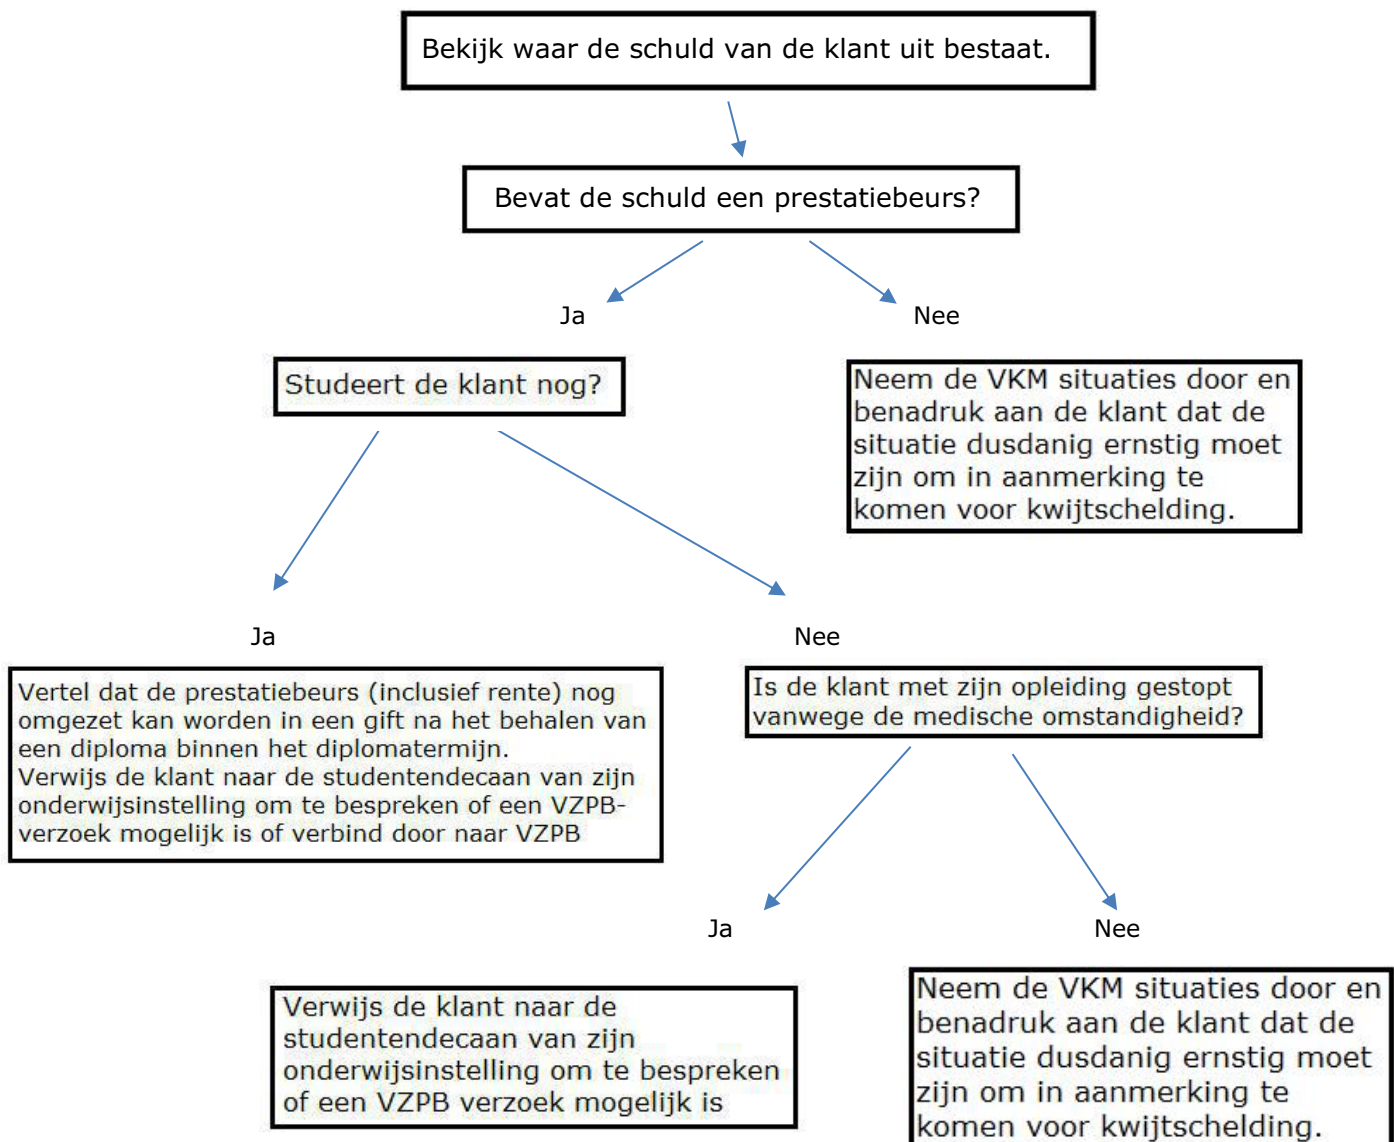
Bekijk waar de schuld van de klant uit bestaat.

Bevat de schuld een prestatiebeurs?

Ja

Nee

Studeert de klant nog?

Neem de VKM situaties door en benadruk aan de klant dat de situatie dusdanig ernstig moet zijn om in aanmerking te komen voor kwijtschelding.

Ja

Nee

Vertel dat de prestatiebeurs (inclusief rente) nog omgezet kan worden in een gift na het behalen van een diploma binnen het diplomatermijn.
Verwijs de klant naar de studentendecaan van zijn onderwijsinstelling om te bespreken of een VZPB-verzoek mogelijk is of verbind door naar VZPB

Is de klant met zijn opleiding gestopt vanwege de medische omstandigheid?

Ja

Nee

Verwijs de klant naar de studentendecaan van zijn onderwijsinstelling om te bespreken of een VZPB verzoek mogelijk is

Neem de VKM situaties door en benadruk aan de klant dat de situatie dusdanig ernstig moet zijn om in aanmerking te komen voor kwijtschelding.